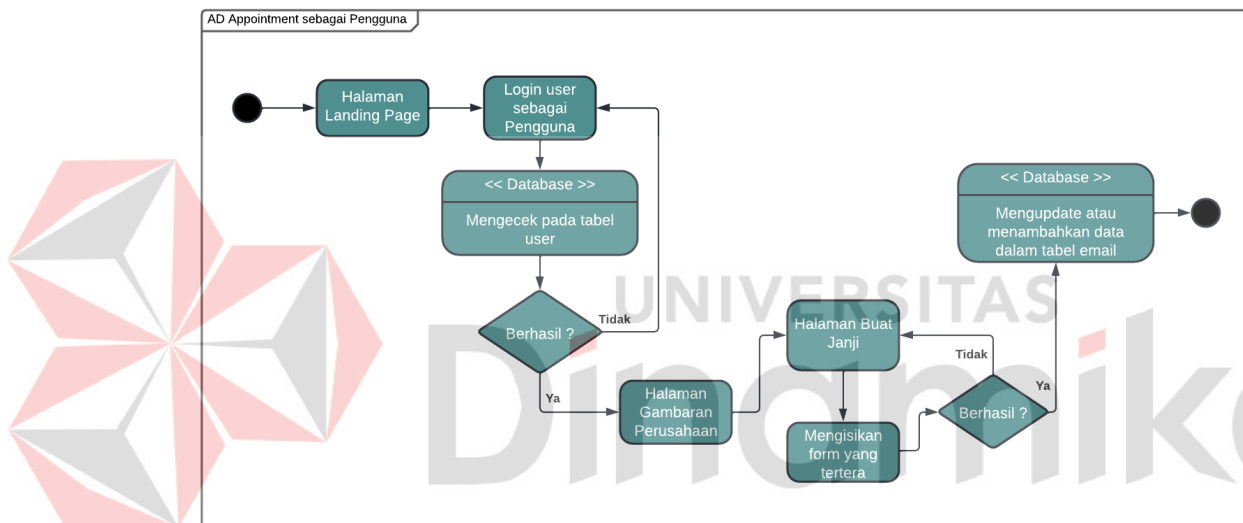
AD Appointment sebagai Pengguna

Halaman Landing Page

Login user sebagai Pengguna

<< Database >>

Mengecek pada tabel user

Berhasil ?

Tidak

Ya

Halaman Gambaran Perusahaan

Halaman Buat Janji

Mengisikan form yang tertera

Berhasil ?

Tidak

Ya

<< Database >>

Mengupdate atau menambahkan data dalam tabel email

UNIVERSITAS

Dinamika